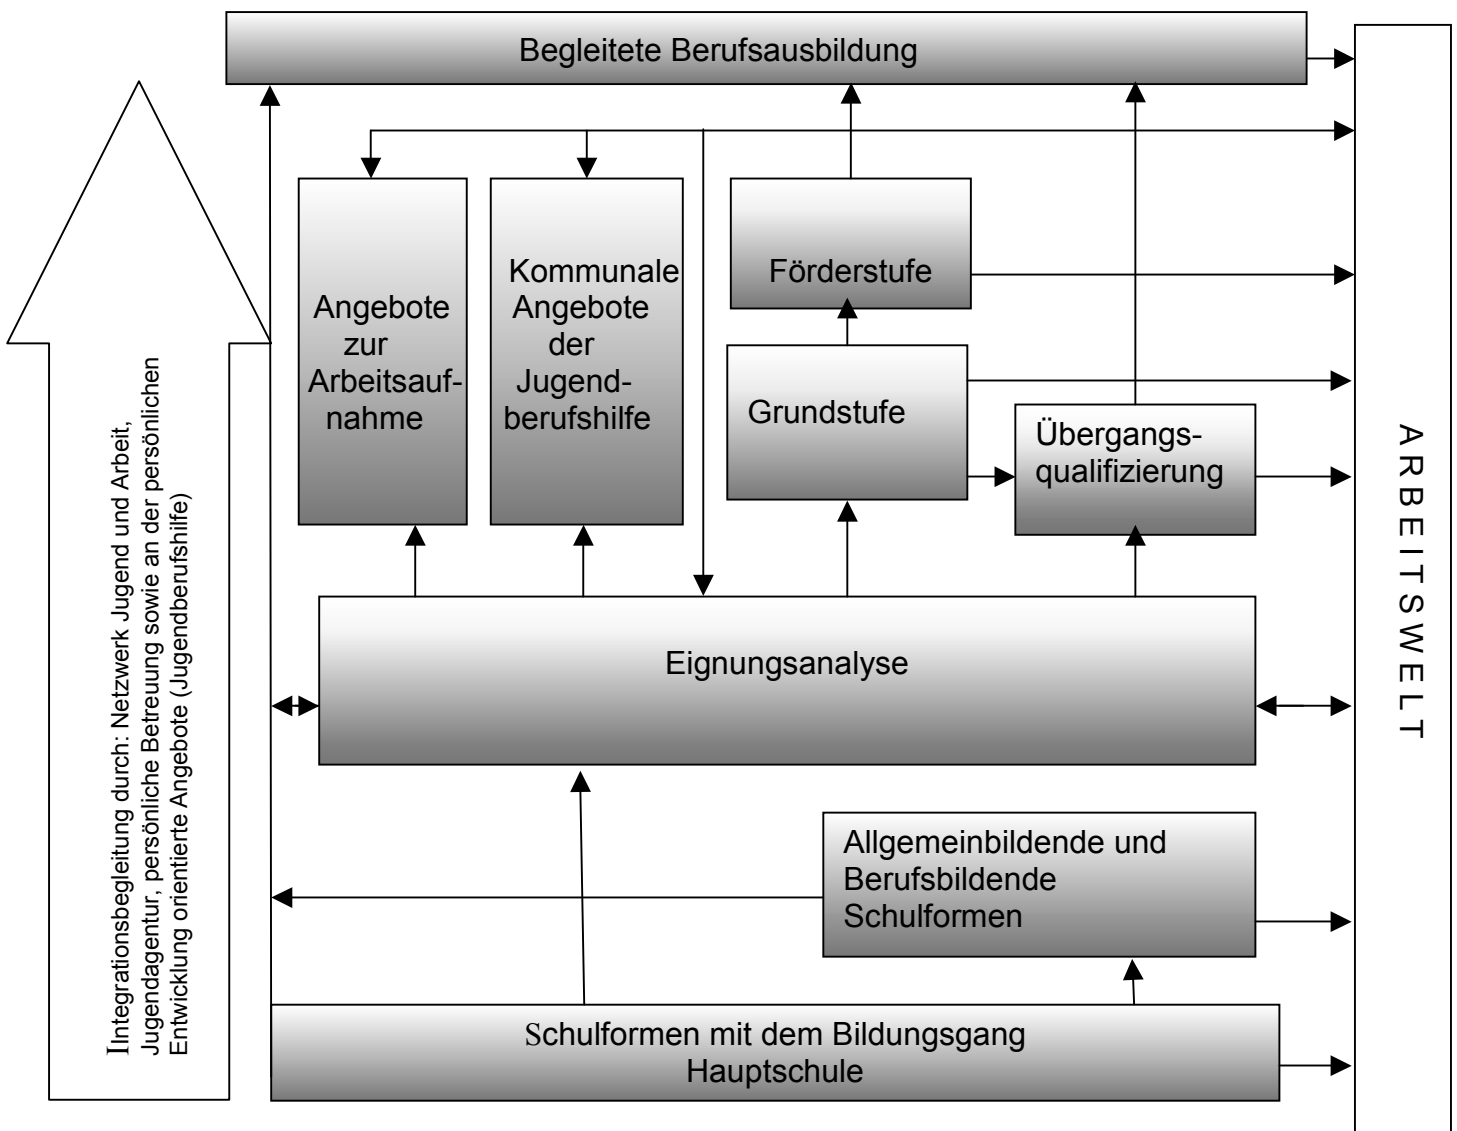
Begleitete Berufsausbildung

Angebote zur Arbeitsaufnahme

Kommunale Angebote der Jugendberufshilfe

Förderstufe

Grundstufe

Übergangsqualifizierung

Eignungsanalyse

Allgemeinbildende und Berufsbildende Schulformen

Schulformen mit dem Bildungsgang Hauptschule

IIntegrationsbegleitung durch: Netzwerk Jugend und Arbeit, Jugendagentur, persönliche Betreuung sowie an der persönlichen Entwicklung orientierte Angebote (Jugendberufshilfe)

ARBEITSWELT